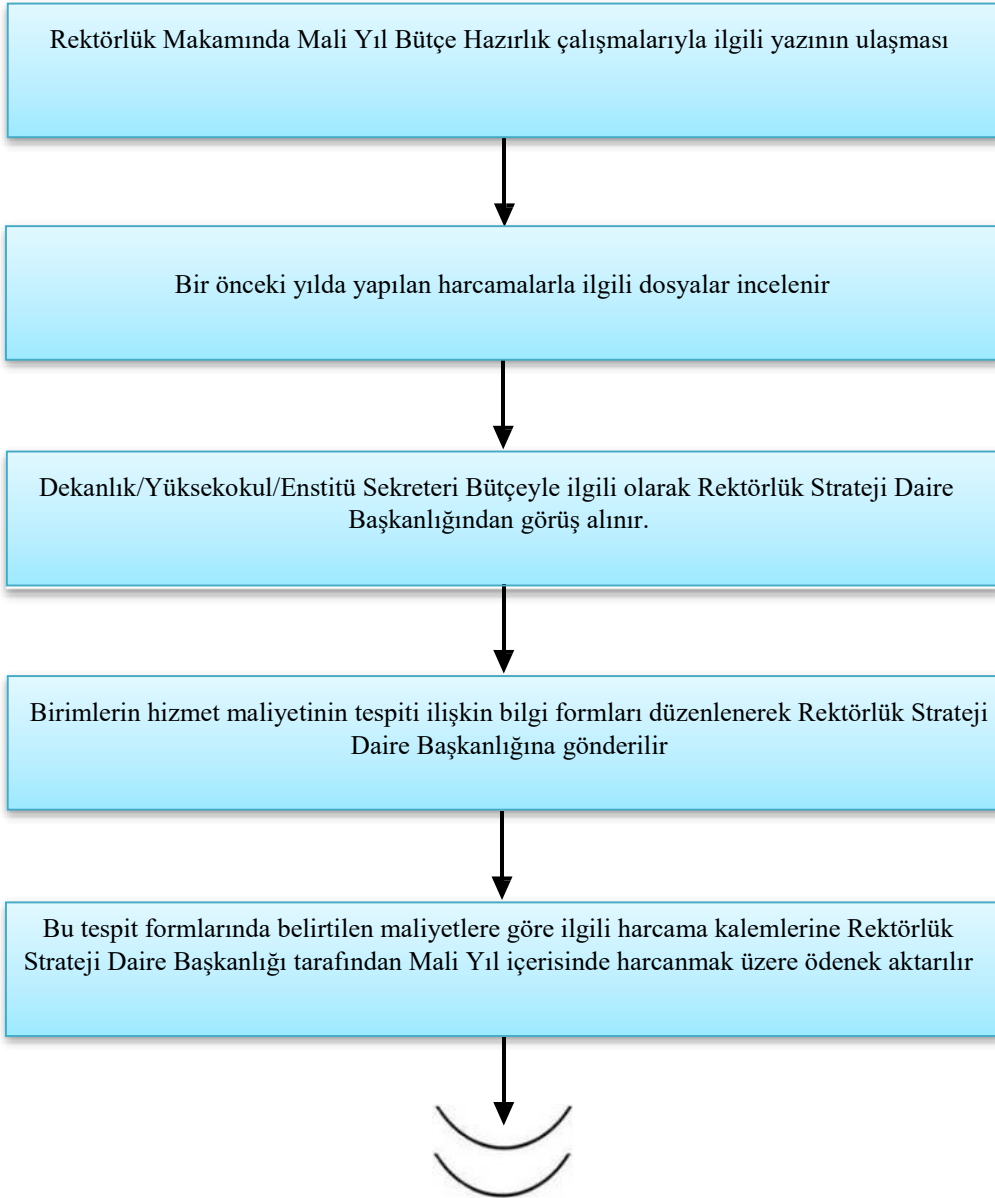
Rektörlük Makamında Mali Yıl Bütçe Hazırlık çalışmalarıyla ilgili yazının ulaşması

Bir önceki yılda yapılan harcamalarla ilgili dosyalar incelenir

Dekanlık/Yüksekokul/Enstitü Sekreteri Bütçeyle ilgili olarak Rektörlük Strateji Daire Başkanlığından görüş alınır.

Birimlerin hizmet maliyetinin tespiti ilişkin bilgi formları düzenlenerek Rektörlük Strateji Daire Başkanlığına gönderilir

Bu tespit formlarında belirtilen maliyetlere göre ilgili harcama kalemlerine Rektörlük Strateji Daire Başkanlığı tarafından Mali Yıl içerisinde harcanmak üzere ödenek aktarılır